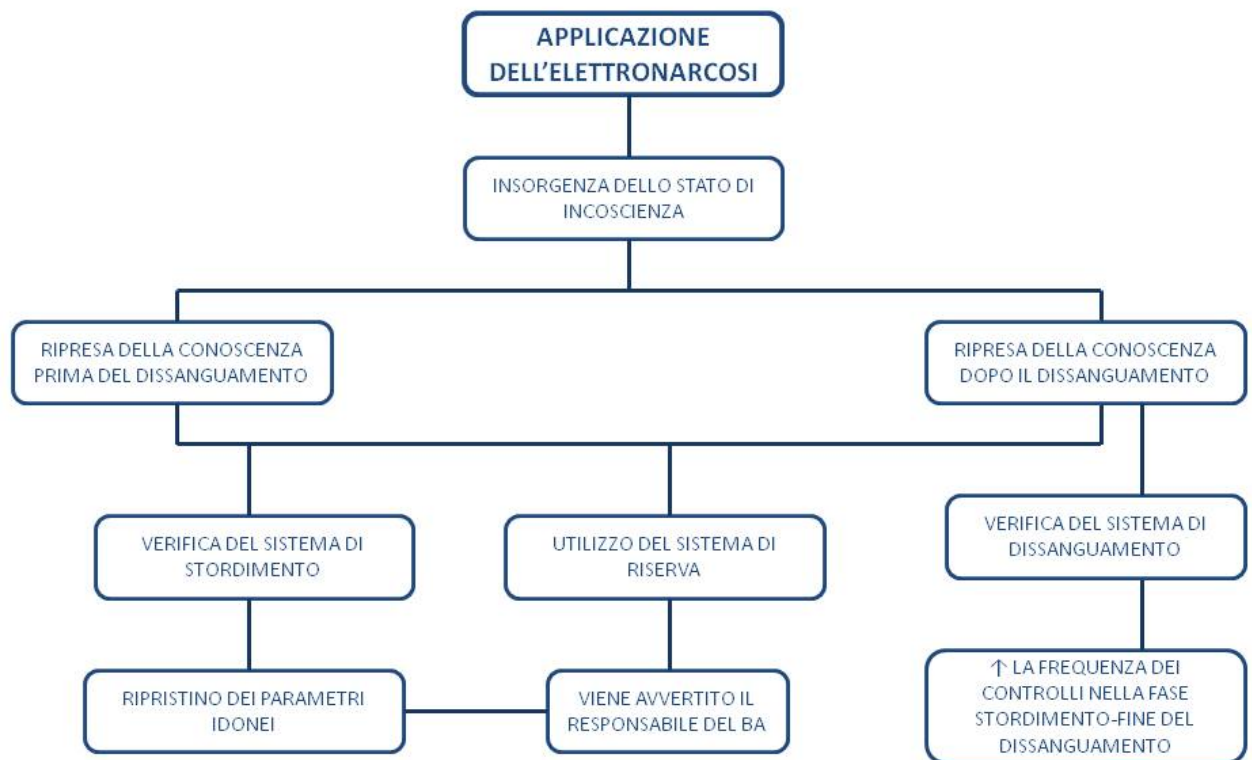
APPLICAZIONE DELL'ELETTRONARCOSI

INSORGENZA DELLO STATO DI INCOSCIENZA

RIPRESA DELLA CONOSCENZA PRIMA DEL DISSANGUAMENTO

RIPRESA DELLA CONOSCENZA DOPO IL DISSANGUAMENTO

VERIFICA DEL SISTEMA DI STORDIMENTO

UTILIZZO DEL SISTEMA DI RISERVA

VERIFICA DEL SISTEMA DI DISSANGUAMENTO

RIPRISTINO DEI PARAMETRI IDONEI

VIENE AVVERTITO IL RESPONSABILE DEL BA

↑ LA FREQUENZA DEI CONTROLLI NELLA FASE STORDIMENTO-FINE DEL DISSANGUAMENTO